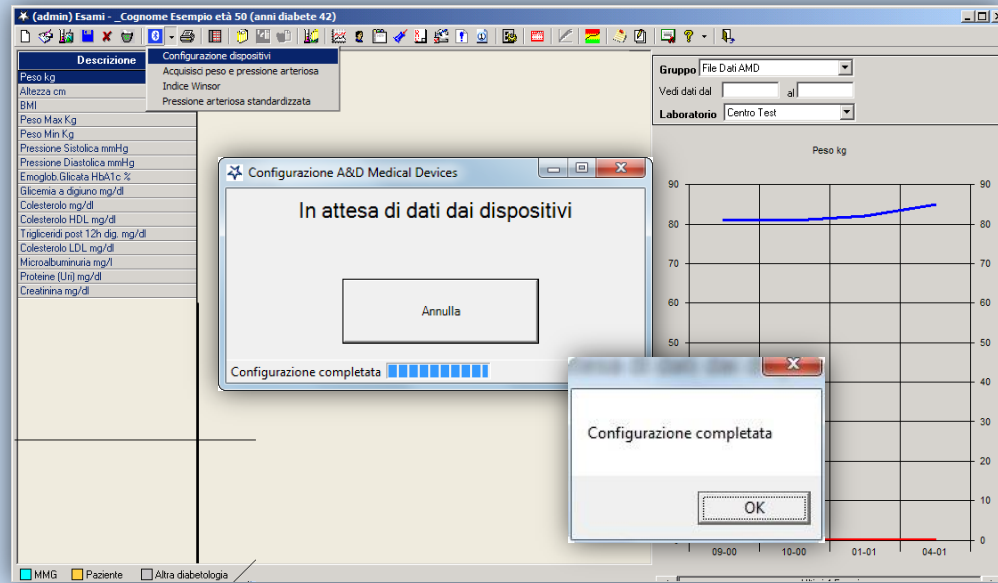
(admin) Esami - _Cognome Esempio età 50 (anni diabete 42)

Configurazione dispositivi
Acquisisci peso e pressione arteriosa
Indice Winsor
Pressione arteriosa standardizzata

Descrizione
Peso kg
Altezza cm
BMI
Peso Max Kg
Peso Min Kg
Pressione Sistolica mmHg
Pressione Diastolica mmHg
Emoglob.Glicata HbA1c %
Glicemia a digiuno mg/dl
Colesterolo mg/dl
Colesterolo HDL mg/dl
Trigliceridi post 12h dig. mg/dl
Colesterolo LDL mg/dl
Microalbuminuria mg/l
Proteine (Uri) mg/dl
Creatinina mg/dl

Gruppo File Dati AMD
Vedi dati dal al
Laboratorio Centro Test

Peso kg

| 90 | 90 |
|---|---|
| 80 | 80 |
| 70 | 70 |
| 60 | 60 |
| 50 | 50 |
| 40 | 40 |
| 30 | 30 |
| 20 | 20 |
| 10 | 10 |
| 0 | 0 |

09-00 10-00 01-01 04-01

Configurazione A&D Medical Devices
In attesa di dati dai dispositivi
Annulla
Configurazione completata

Configurazione completata
OK

MMG Paziente Altra diabetologia